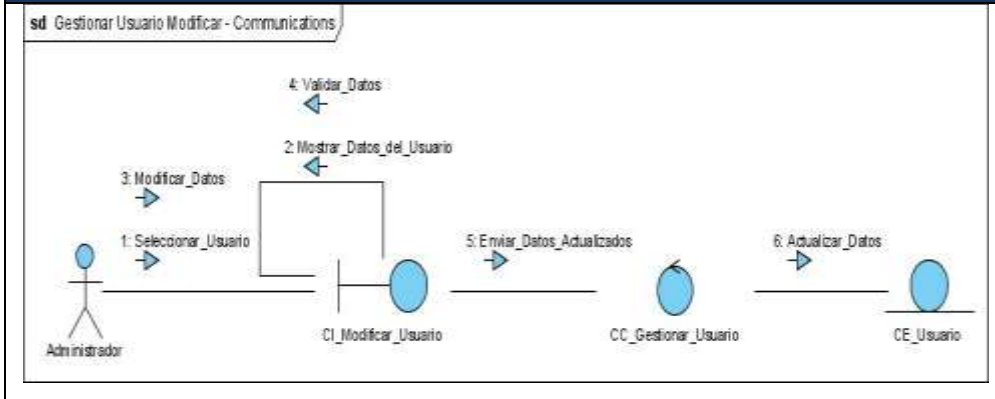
sd Gestionar Usuario Modificar - Communications

4: Validar_Datos

2: Mostrar_Datos_del_Usuario

3: Modificar_Datos

1: Seleccionar_Usuario

5: Enviar_Datos_Actualizados

6: Actualizar_Datos

Administrador

CI_Modificar_Usuario

CC_Gestionar_Usuario

CE_Usuario